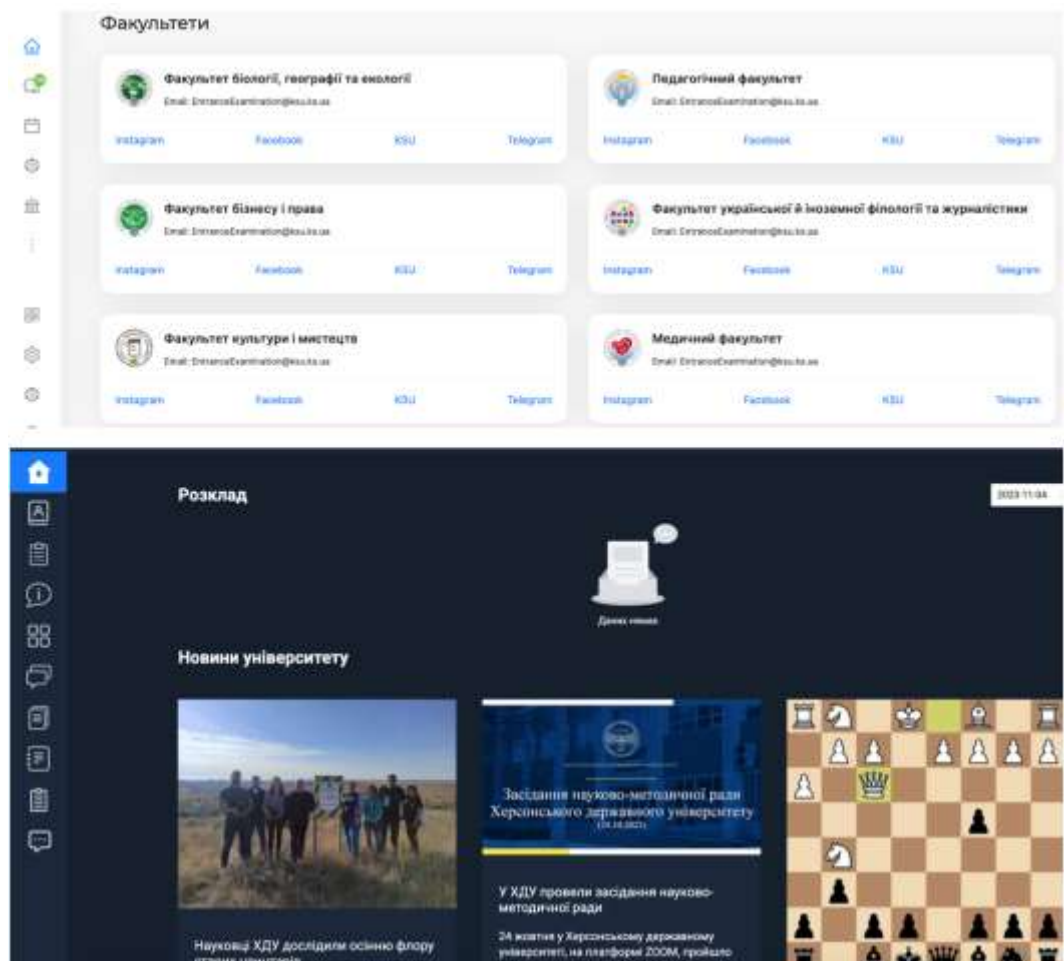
Факультети

Факультет біології, географії та екології
Email: EntranceExamination@ksu.ks.ua
Instagram Facebook KSU Telegram

Педагогічний факультет
Email: EntranceExamination@ksu.ks.ua
Instagram Facebook KSU Telegram

Факультет бізнесу і права
Email: EntranceExamination@ksu.ks.ua
Instagram Facebook KSU Telegram

Факультет української й іноземної філології та журналістики
Email: EntranceExamination@ksu.ks.ua
Instagram Facebook KSU Telegram

Факультет культури і мистецтв
Email: EntranceExamination@ksu.ks.ua
Instagram Facebook KSU Telegram

Медичний факультет
Email: EntranceExamination@ksu.ks.ua
Instagram Facebook KSU Telegram

Розклад

2023-11-04

Даних немає

Новини університету

Науковці ХДУ дослідили осінню флору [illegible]

Засідання науково-методичної ради Херсонського державного університету (24.10.2023)

У ХДУ провели засідання науково-методичної ради

24 жовтня у Херсонському державному університеті, на платформі ZOOM, пройшло